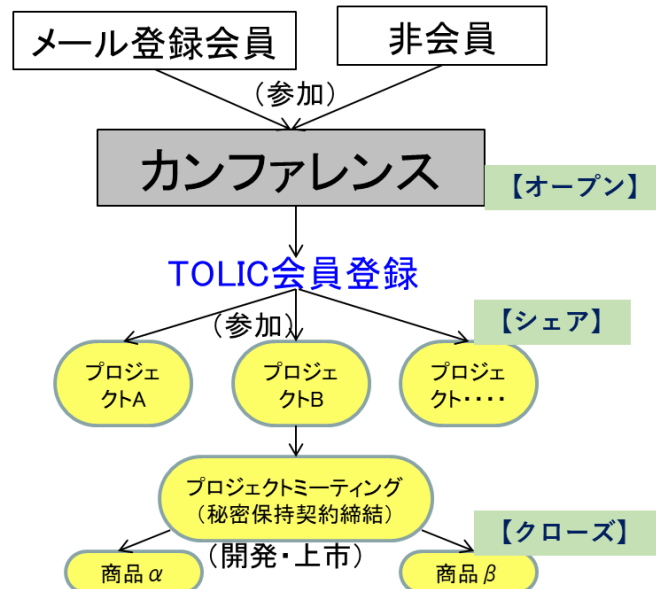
メール登録会員

非会員

（参加）

カンファレンス

【オープン】

TOLIC会員登録

（参加）

【シェア】

プロジェクトA

プロジェクトB

プロジェクト・・・・

プロジェクトミーティング
（秘密保持契約締結）

【クローズ】

（開発・上市）

商品$\alpha$

商品$\beta$